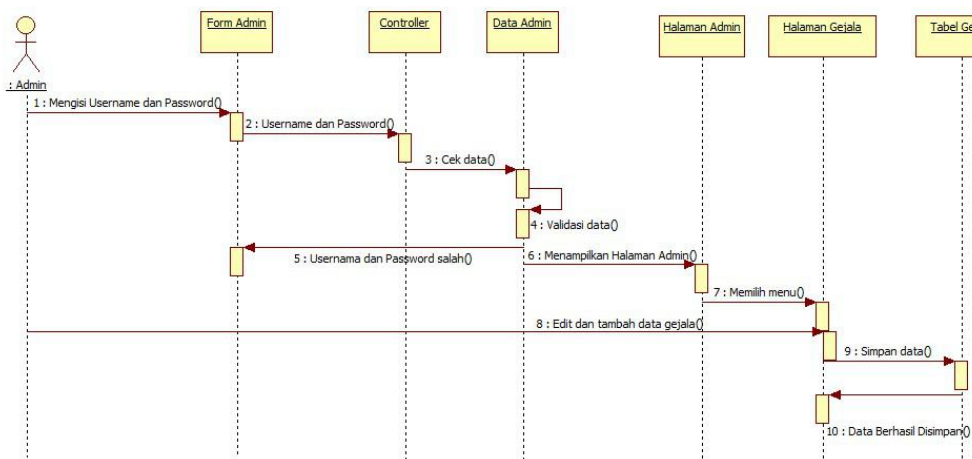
: Admin

Form Admin

Controller

Data Admin

Halaman Admin

Halaman Gejala

Tabel Ge

1 : Mengisi Username dan Password()

2 : Username dan Password()

3 : Cek data()

4 : Validasi data()

5 : Usernama dan Password salah()

6 : Menampilkan Halaman Admin()

7 : Memilih menu()

8 : Edit dan tambah data gejala()

9 : Simpan data()

10 : Data Berhasil Disimpan()